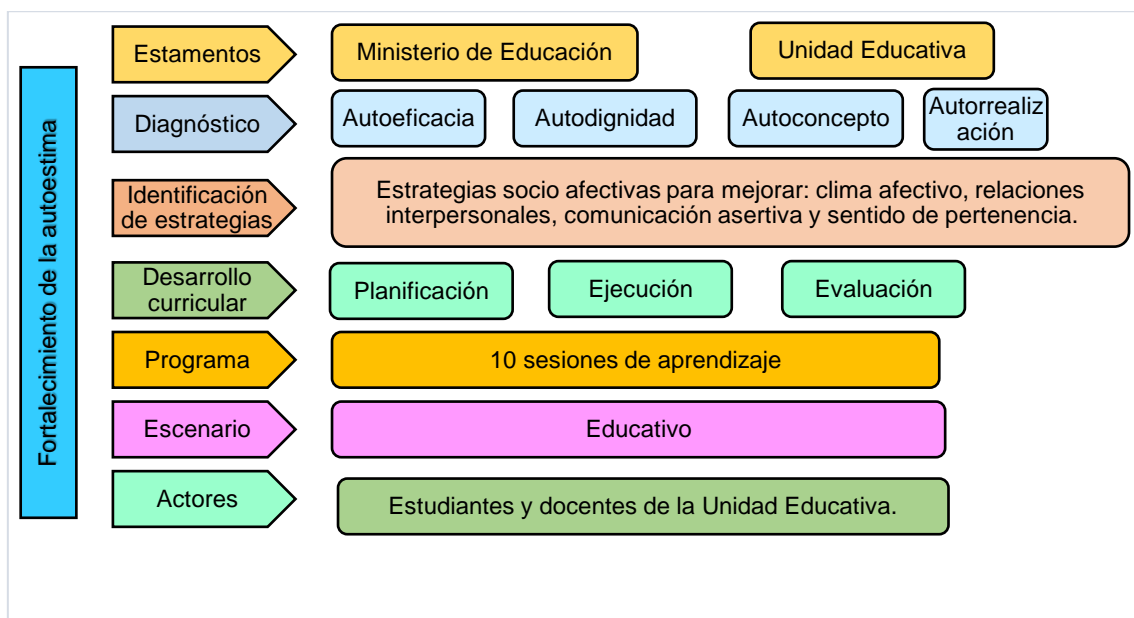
Fortalecimiento de la autoestima

Estamentos
Ministerio de Educación
Unidad Educativa

Diagnóstico
Autoeficacia
Autodignidad
Autoconcepto
Autorrealización

Identificación de estrategias
Estrategias socio afectivas para mejorar: clima afectivo, relaciones interpersonales, comunicación asertiva y sentido de pertenencia.

Desarrollo curricular
Planificación
Ejecución
Evaluación

Programa
10 sesiones de aprendizaje

Escenario
Educativo

Actores
Estudiantes y docentes de la Unidad Educativa.